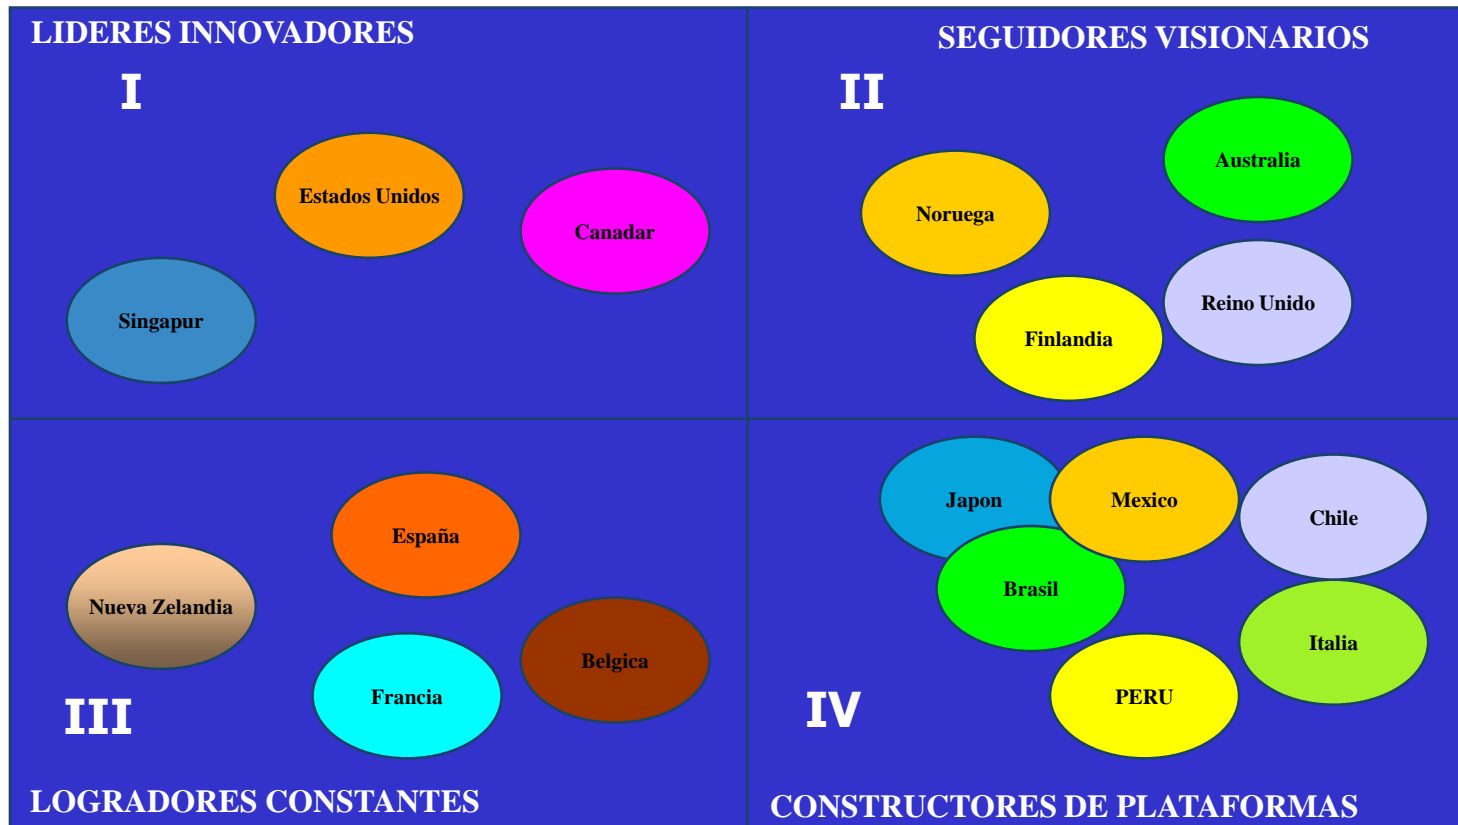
LIDERES INNOVADORES

I

Estados Unidos

Canadar

Singapur

SEGUIDORES VISIONARIOS

II

Australia

Noruega

Reino Unido

Finlandia

España

Nueva Zelandia

Belgica

Francia

III

LOGRADORES CONSTANTES

Japon

Mexico

Chile

Brasil

Italia

PERU

IV

CONSTRUCTORES DE PLATAFORMAS